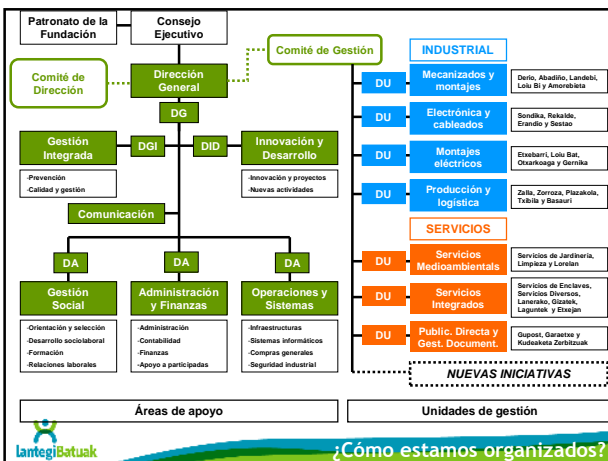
Patronato de la Fundación

Consejo Ejecutivo

Comité de Gestión

Comité de Dirección

Dirección General

DG

Gestión Integrada

DGI

DID

Innovación y Desarrollo

-Prevención
-Calidad y gestión

-Innovación y proyectos
-Nuevas actividades

Comunicación

DA

DA

DA

Gestión Social

Administración y Finanzas

Operaciones y Sistemas

-Orientación y selección
-Desarrollo sociolaboral
-Formación
-Relaciones laborales

-Administración
-Contabilidad
-Finanzas
-Apoyo a participadas

-Infraestructuras
-Sistemas informáticos
-Compras generales
-Seguridad industrial

INDUSTRIAL

DU | Mecanizados y montajes | Derio, Abadiño, Landebi, Loiu Bi y Amorebieta

DU | Electrónica y cableados | Sondika, Rekalde, Erandio y Sestao

DU | Montajes eléctricos | Etxebarri, Loiu Bat, Otxarkoaga y Gernika

DU | Producción y logística | Zalla, Zorroza, Plazakola, Txibila y Basauri

SERVICIOS

DU | Servicios Medioambientales | Servicios de Jardinería, Limpieza y Lorelan

DU | Servicios Integrados | Servicios de Enclaves, Servicios Diversos, Lanerako, Gizatek, Laguntek y Etxejan

DU | Public. Directa y Gest. Document. | Gupost, Garaetxe y Kudeaketa Zerbitzuak

NUEVAS INICIATIVAS

Áreas de apoyo

Unidades de gestión

lantegiBatuak

¿Cómo estamos organizados?